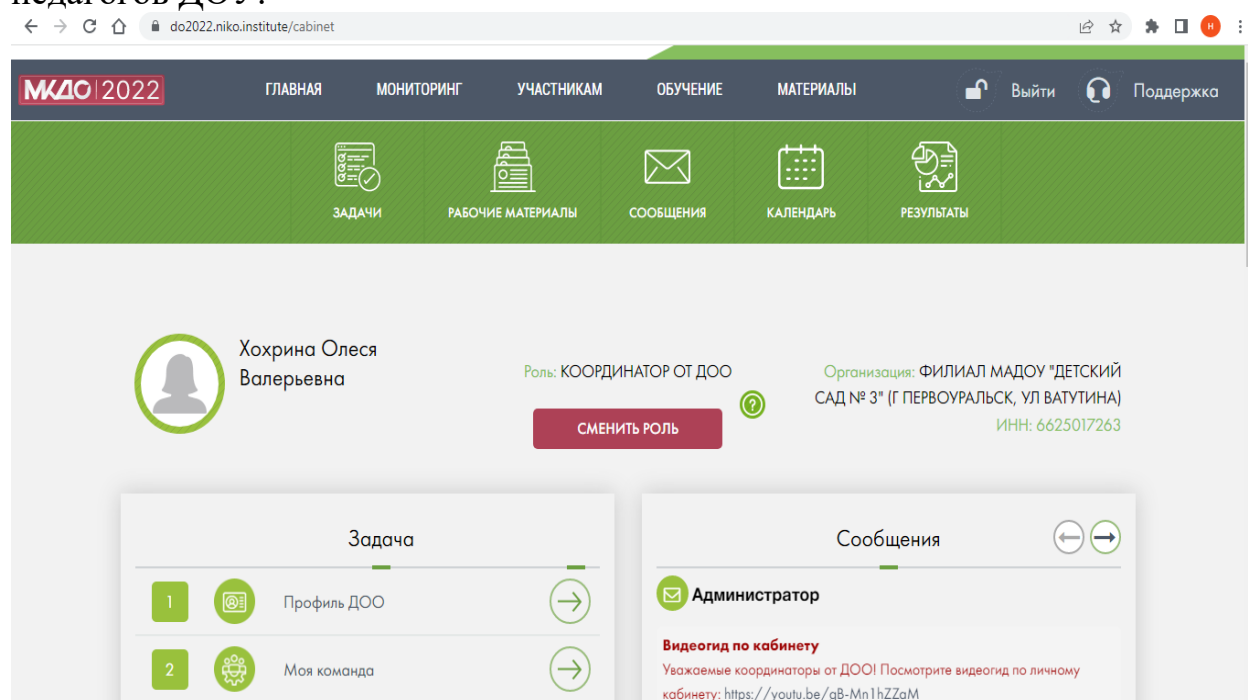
педагогов ДОУ:

do2022.niko.institute/cabinet

МКДО 2022 ГЛАВНАЯ МОНИТОРИНГ УЧАСТНИКАМ ОБУЧЕНИЕ МАТЕРИАЛЫ Выйти Поддержка

ЗАДАЧИ РАБОЧИЕ МАТЕРИАЛЫ СООБЩЕНИЯ КАЛЕНДАРЬ РЕЗУЛЬТАТЫ

Хохрина Олеся Валерьевна

Роль: КООРДИНАТОР ОТ ДОО

СМЕНИТЬ РОЛЬ

Организация: ФИЛИАЛ МАДОУ "ДЕТСКИЙ САД № 3" (Г ПЕРВОУРАЛЬСК, УЛ ВАТУТИНА)
ИНН: 6625017263

Задача

1 Профиль ДОО

2 Моя команда

Сообщения

Администратор

Видеогид по кабинету
Уважаемые координаторы от ДОО! Посмотрите видеогид по личному кабинету: https://youtu.be/gB-Mn1hZZaM